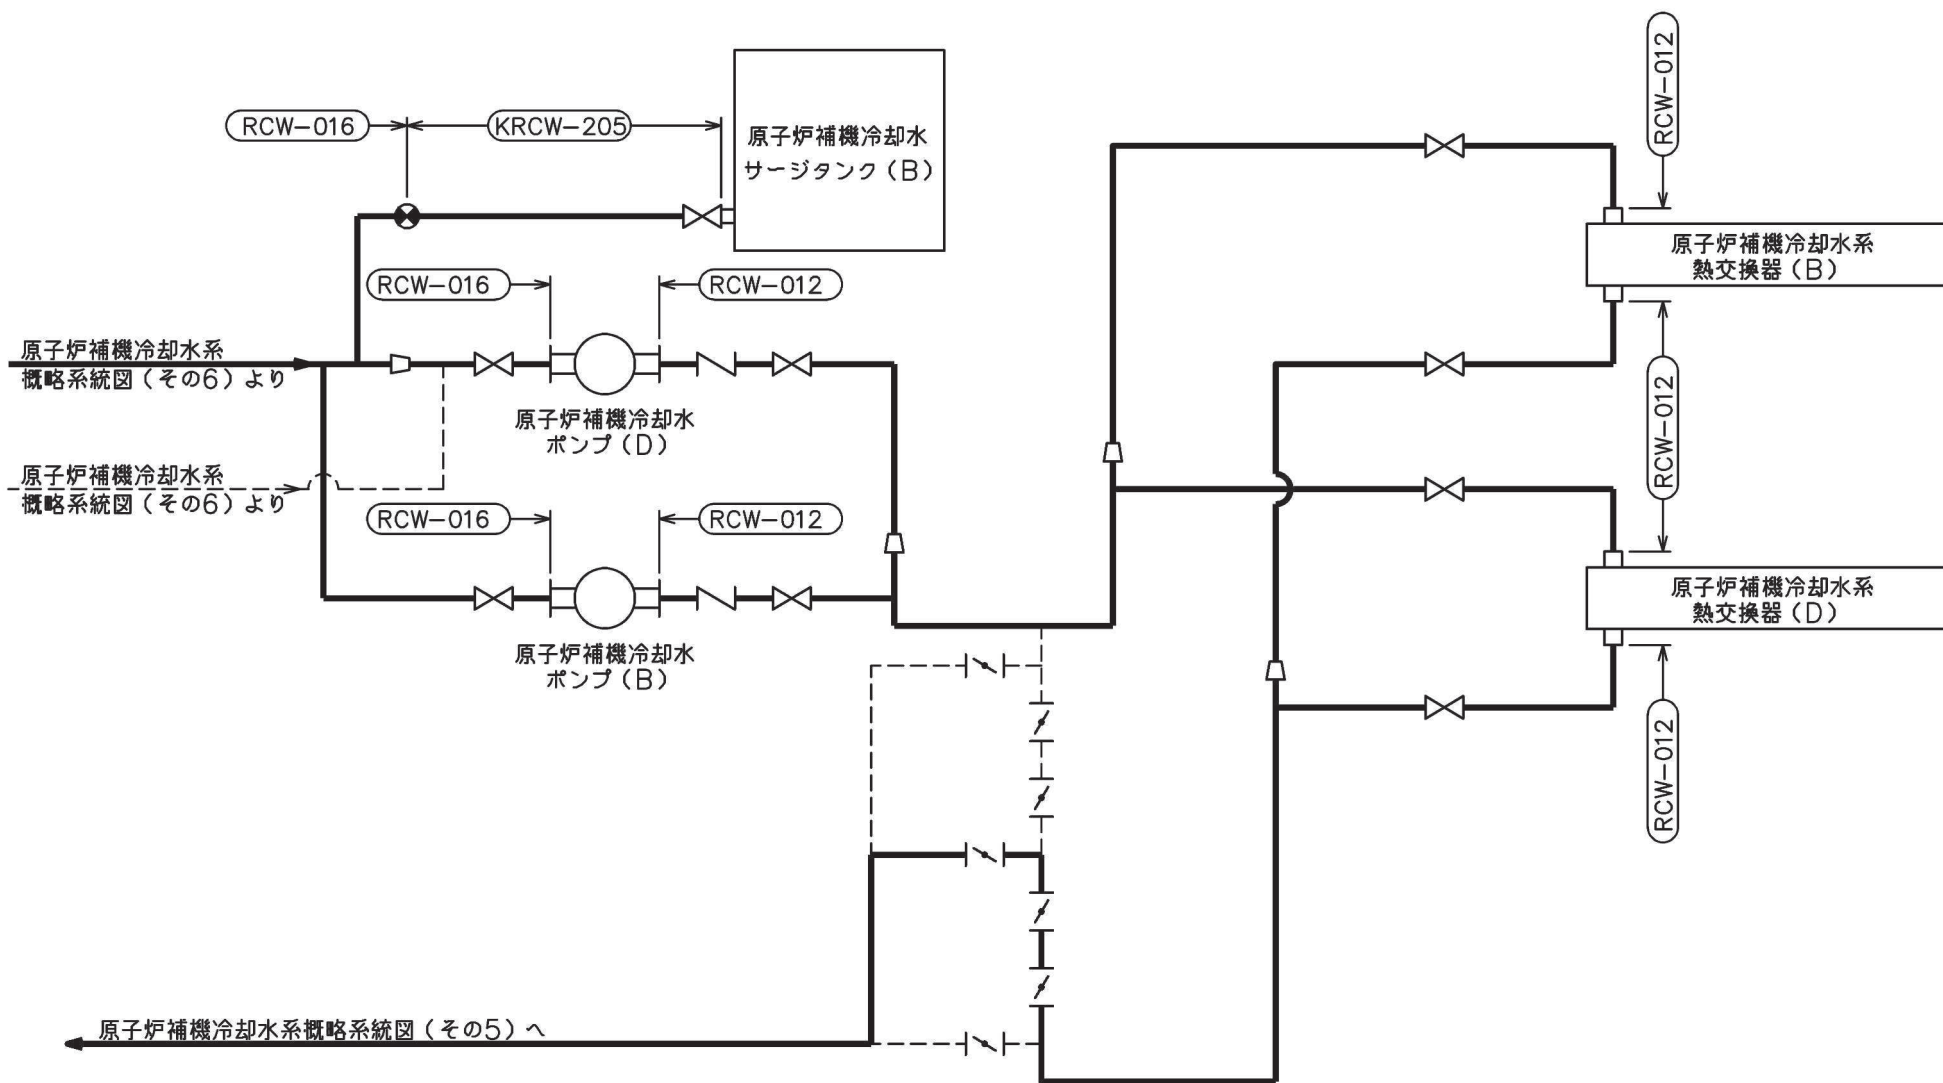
RCW−016

KRCW−205

原子炉補機冷却水
サージタンク（B）

RCW−012

原子炉補機冷却水系
熱交換器（B）

RCW−016

RCW−012

原子炉補機冷却水系
概略系統図（その6）より

原子炉補機冷却水
ポンプ（D）

RCW−012

原子炉補機冷却水系
概略系統図（その6）より

RCW−016

RCW−012

原子炉補機冷却水系
熱交換器（D）

原子炉補機冷却水
ポンプ（B）

RCW−012

原子炉補機冷却水系概略系統図（その5）へ